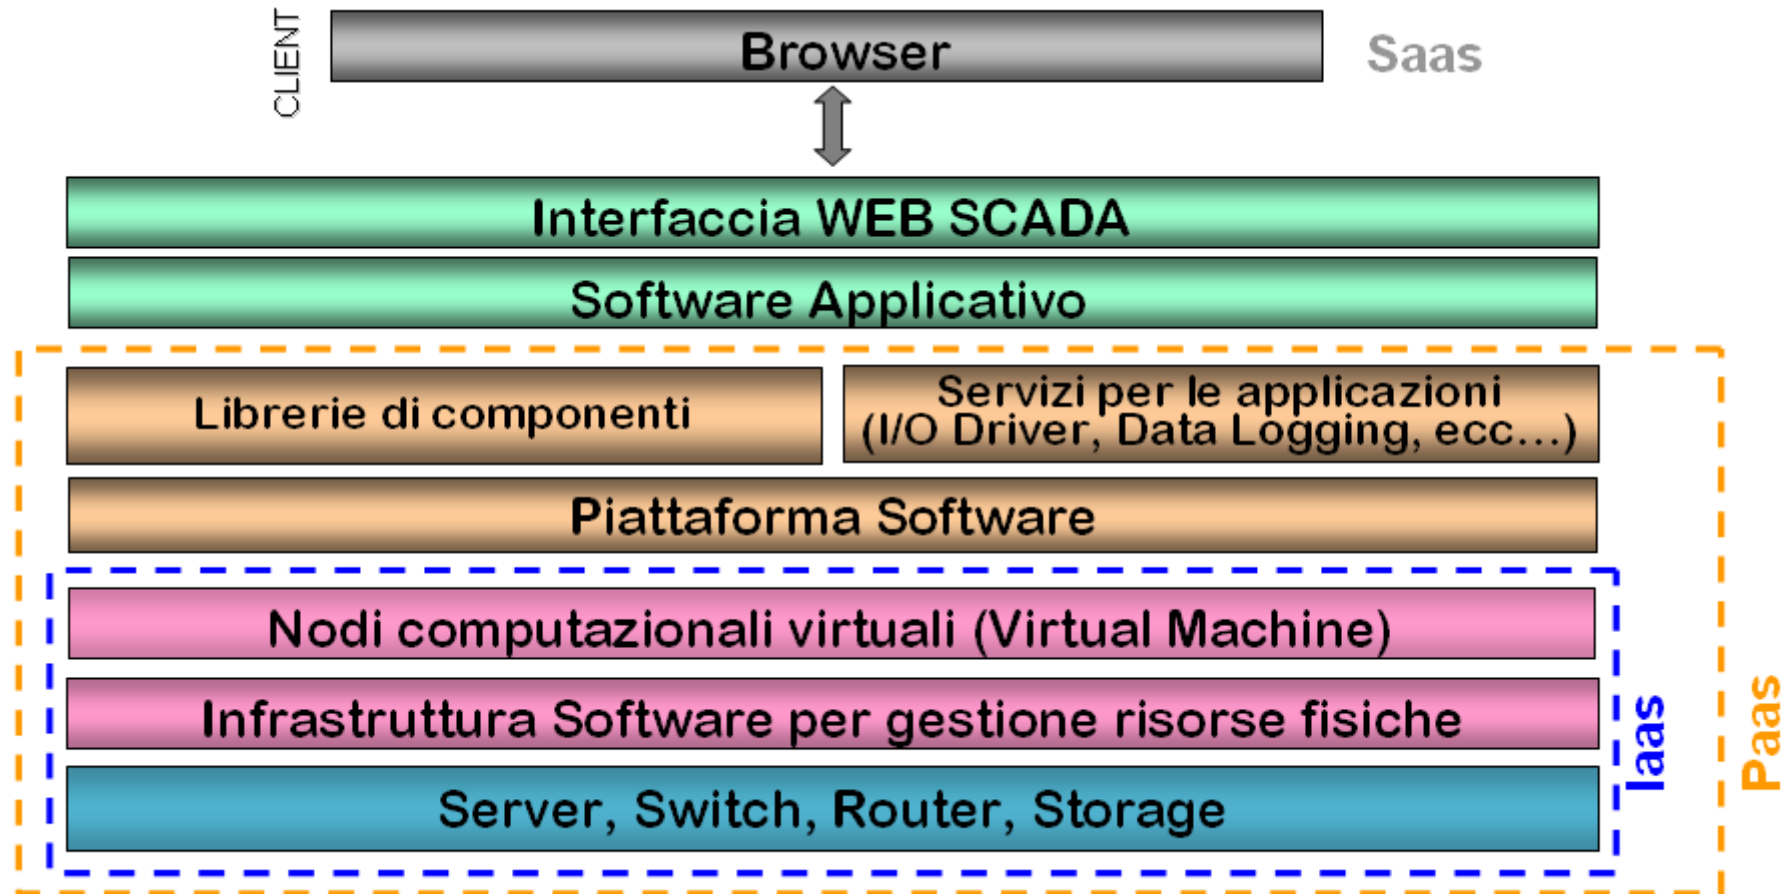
CLIENT

Browser

Saas

Interfaccia WEB SCADA

Software Applicativo

Librerie di componenti

Servizi per le applicazioni (I/O Driver, Data Logging, ecc…)

Piattaforma Software

Nodi computazionali virtuali (Virtual Machine)

Infrastruttura Software per gestione risorse fisiche

Server, Switch, Router, Storage

Iaas

Paas